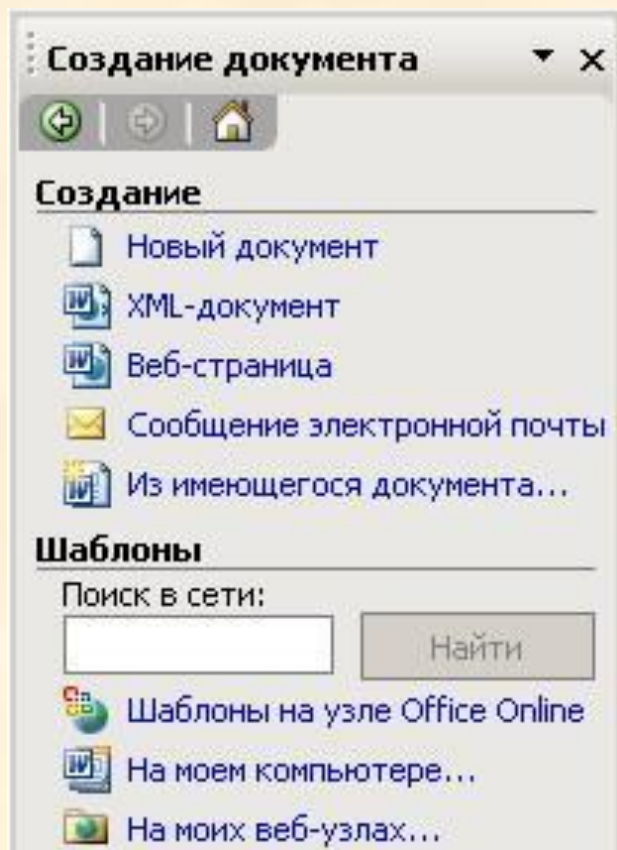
Создание документа ▼ ×

Создание

Новый документ

XML-документ

Веб-страница

Сообщение электронной почты

Из имеющегося документа...

Шаблоны

Поиск в сети:

Найти

Шаблоны на узле Office Online

На моем компьютере...

На моих веб-узлах...